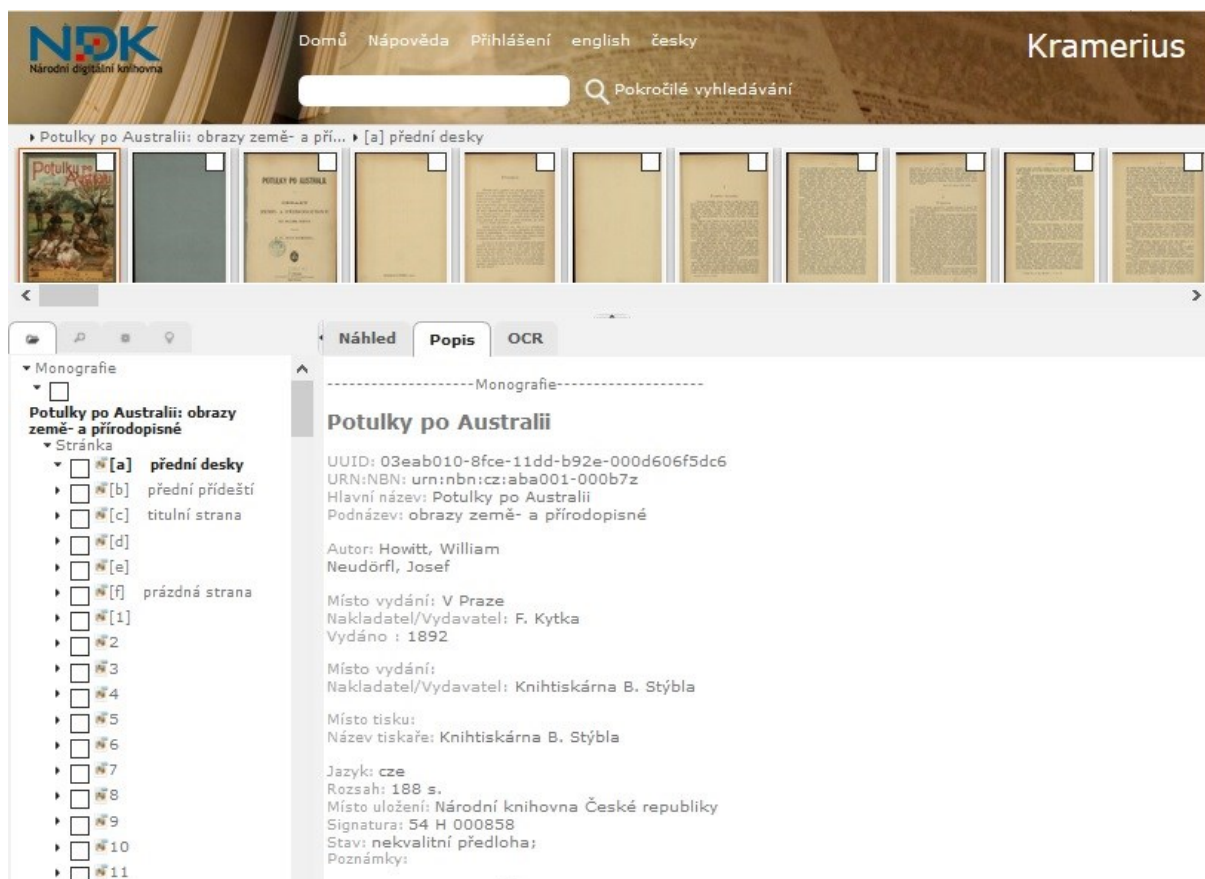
NDK
Národní digitální knihovna

Domů Nápověda Přihlášení english česky

Kramerius

Pokročilé vyhledávání

Potulky po Australii: obrazy země- a pří... [a] přední desky

Potulky po Australii

POTULKY PO AUSTRALII

Monografie

Potulky po Australii: obrazy země- a přírodopisné

Stránka

[a] přední desky
[b] přední přídeští
[c] titulní strana
[d]
[e]
[f] prázdná strana
[1]
2
3
4
5
6
7
8
9
10
11

Náhled Popis OCR

--------------------Monografie--------------------

Potulky po Australii

UUID: 03eab010-8fce-11dd-b92e-000d606f5dc6
URN:NBN: urn:nbn:cz:aba001-000b7z
Hlavní název: Potulky po Australii
Podnázev: obrazy země- a přírodopisné

Autor: Howitt, William
Neudörfl, Josef

Místo vydání: V Praze
Nakladatel/Vydavatel: F. Kytka
Vydáno : 1892

Místo vydání:
Nakladatel/Vydavatel: Knihtiskárna B. Stýbla

Místo tisku:
Název tiskaře: Knihtiskárna B. Stýbla

Jazyk: cze
Rozsah: 188 s.
Místo uložení: Národní knihovna České republiky
Signatura: 54 H 000858
Stav: nekvalitní předloha;
Poznámky: